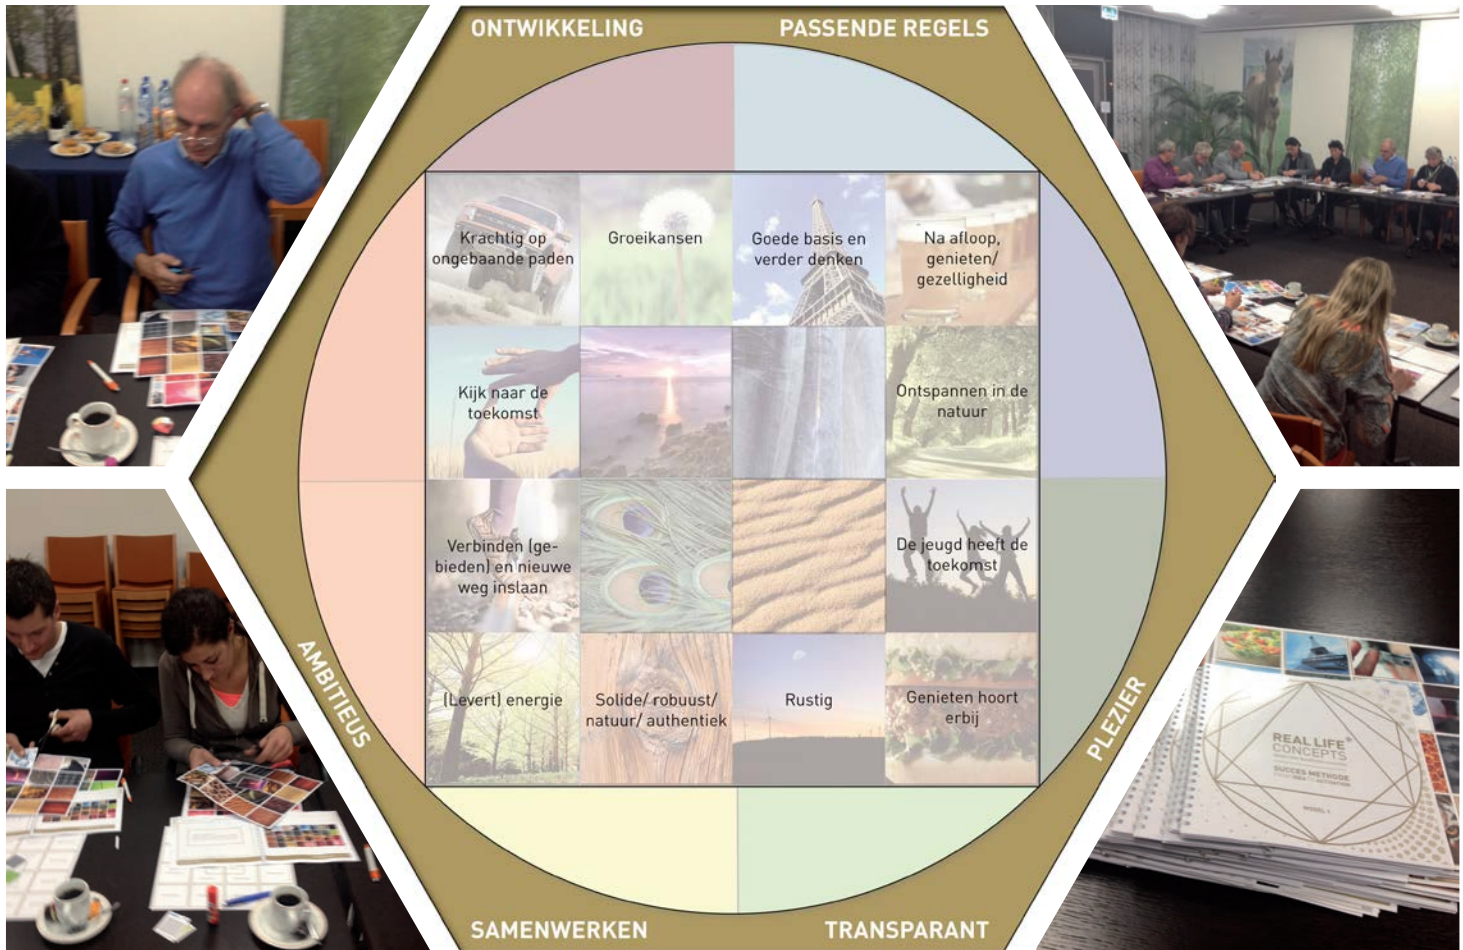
ONTWIKKELING

PASSENDE REGELS

Krachtig op ongebaande paden

Groeikansen

Goede basis en verder denken

Na afloop, genieten/ gezelligheid

Kijk naar de toekomst

Ontspannen in de natuur

Verbinden (gebieden) en nieuwe weg inslaan

De jeugd heeft de toekomst

(Levert) energie

Solide/ robuust/ natuur/ authentiek

Rustig

Genieten hoort erbij

AMBITIEUS

PLEZIER

SAMENWERKEN

TRANSPARANT

REAL LIFE CONCEPTS

SUCCES METHODE